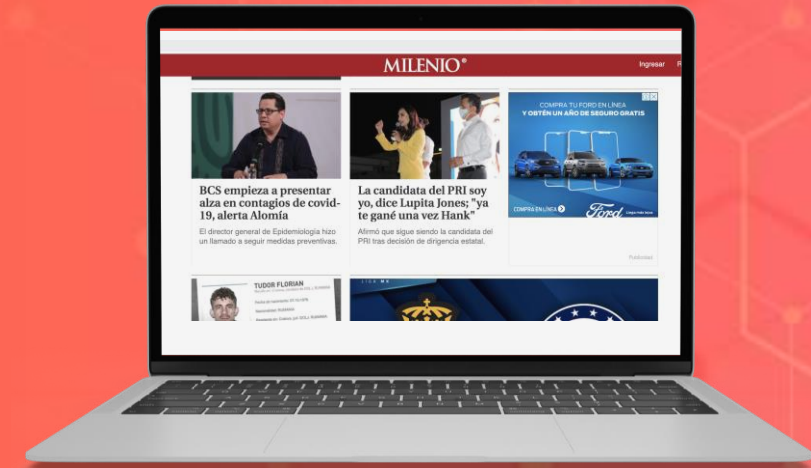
MILENIO®

Ingresar

BCS empieza a presentar alza en contagios de covid-19, alerta Alomía

El director general de Epidemiología hizo un llamado a seguir medidas preventivas.

La candidata del PRI soy yo, dice Lupita Jones; "ya te gané una vez Hank"

Afirmó que sigue siendo la candidata del PRI tras decisión de dirigencia estatal.

COMPRA TU FORD EN LÍNEA Y OBTÉN UN AÑO DE SEGURO GRATIS

COMPRA EN LÍNEA

Ford

Publicidad

TUDOR FLORIAN

LIGA MX